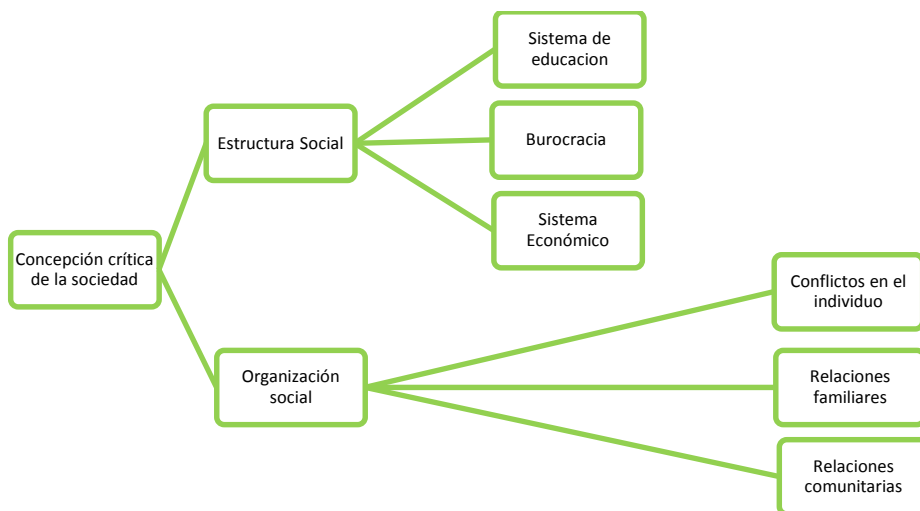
Concepción crítica de la sociedad

Estructura Social

Sistema de educacion

Burocracia

Sistema Económico

Organización social

Conflictos en el individuo

Relaciones familiares

Relaciones comunitarias